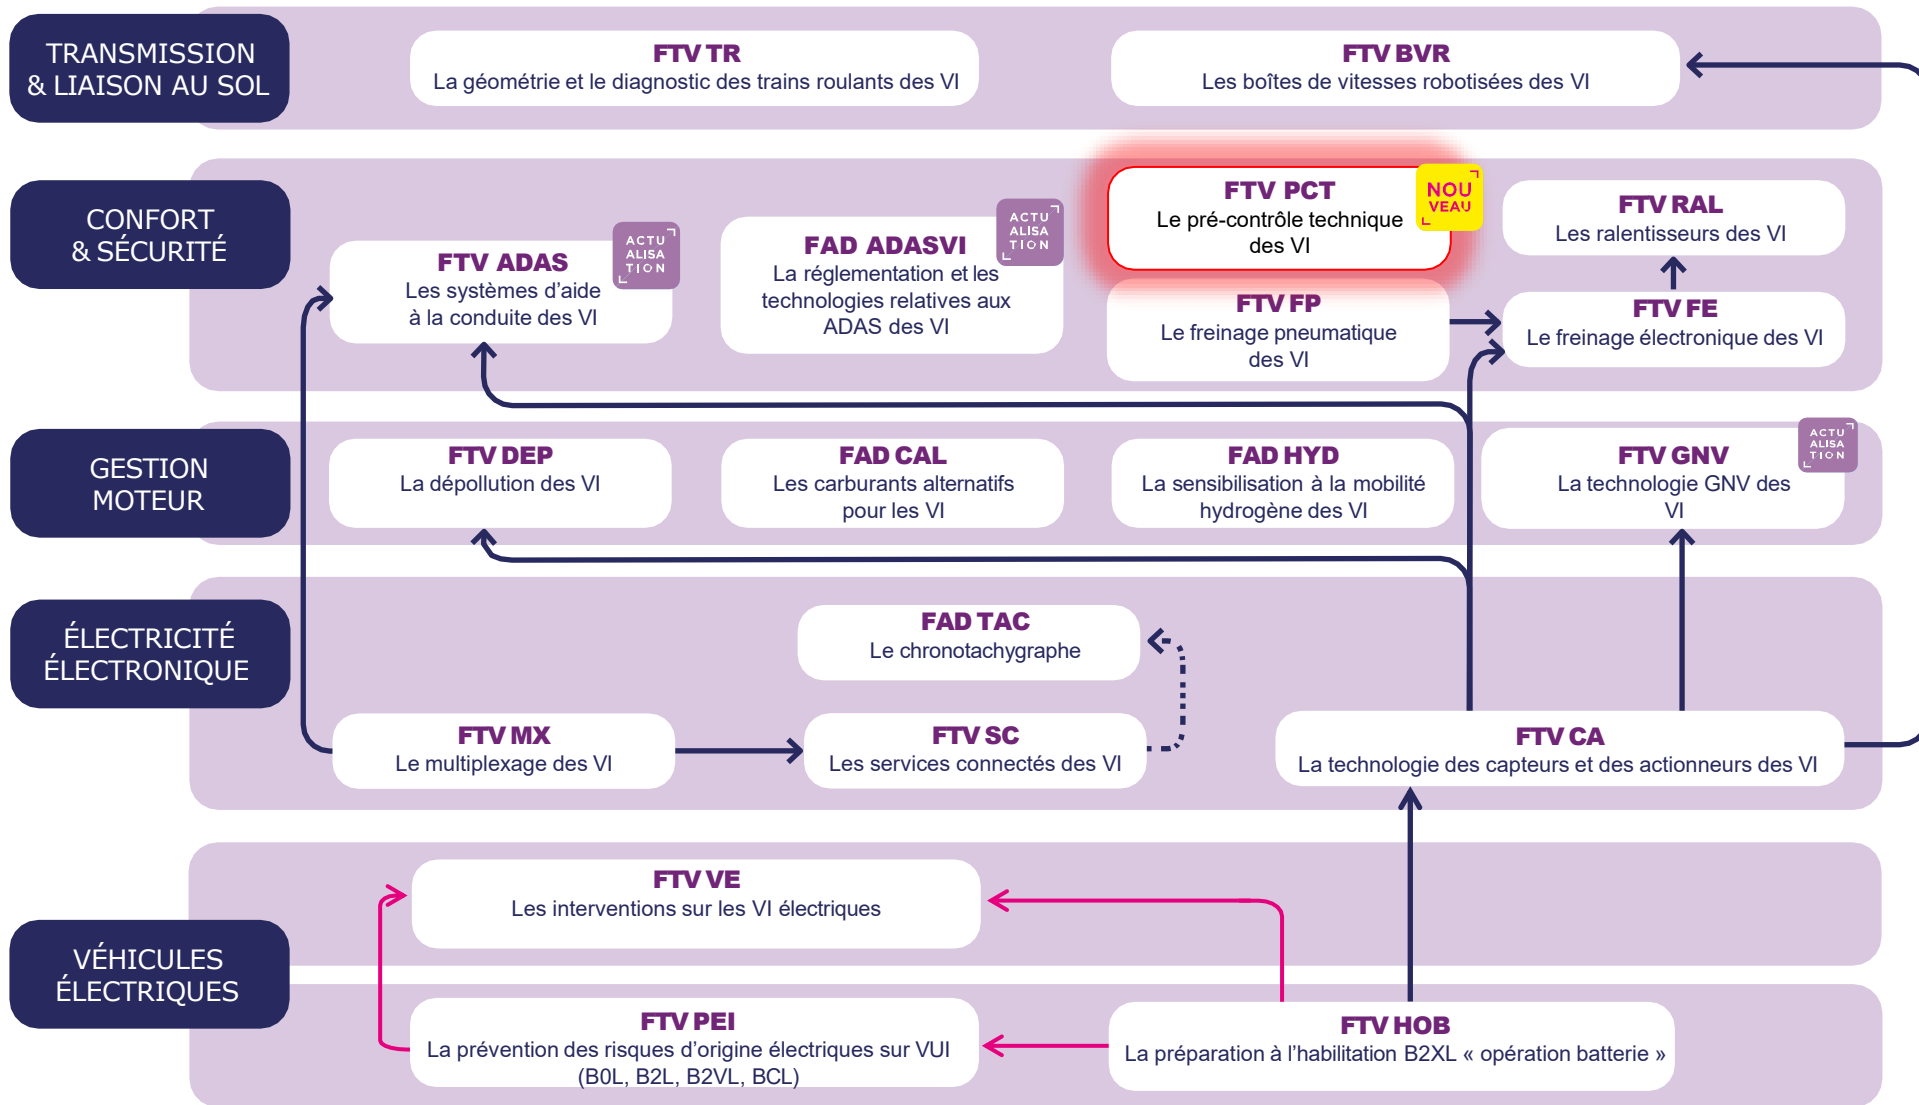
TRANSMISSION & LIAISON AU SOL

FTV TR
La géométrie et le diagnostic des trains roulants des VI

FTV BVR
Les boîtes de vitesses robotisées des VI

CONFORT & SÉCURITÉ

FTV ADAS
Les systèmes d'aide à la conduite des VI

ACTU ALISA TION

FAD ADASVI
La réglementation et les technologies relatives aux ADAS des VI

ACTU ALISA TION

FTV PCT
Le pré-contrôle technique des VI

NOU VEAU

FTV RAL
Les ralentisseurs des VI

FTV FP
Le freinage pneumatique des VI

FTV FE
Le freinage électronique des VI

GESTION MOTEUR

FTV DEP
La dépollution des VI

FAD CAL
Les carburants alternatifs pour les VI

FAD HYD
La sensibilisation à la mobilité hydrogène des VI

FTV GNV
La technologie GNV des VI

ACTU ALISA TION

ÉLECTRICITÉ ÉLECTRONIQUE

FAD TAC
Le chronotachygraphe

FTV MX
Le multiplexage des VI

FTV SC
Les services connectés des VI

FTV CA
La technologie des capteurs et des actionneurs des VI

VÉHICULES ÉLECTRIQUES

FTV VE
Les interventions sur les VI électriques

FTV PEI
La prévention des risques d'origine électriques sur VUI (B0L, B2L, B2VL, BCL)

FTV HOB
La préparation à l'habilitation B2XL « opération batterie »